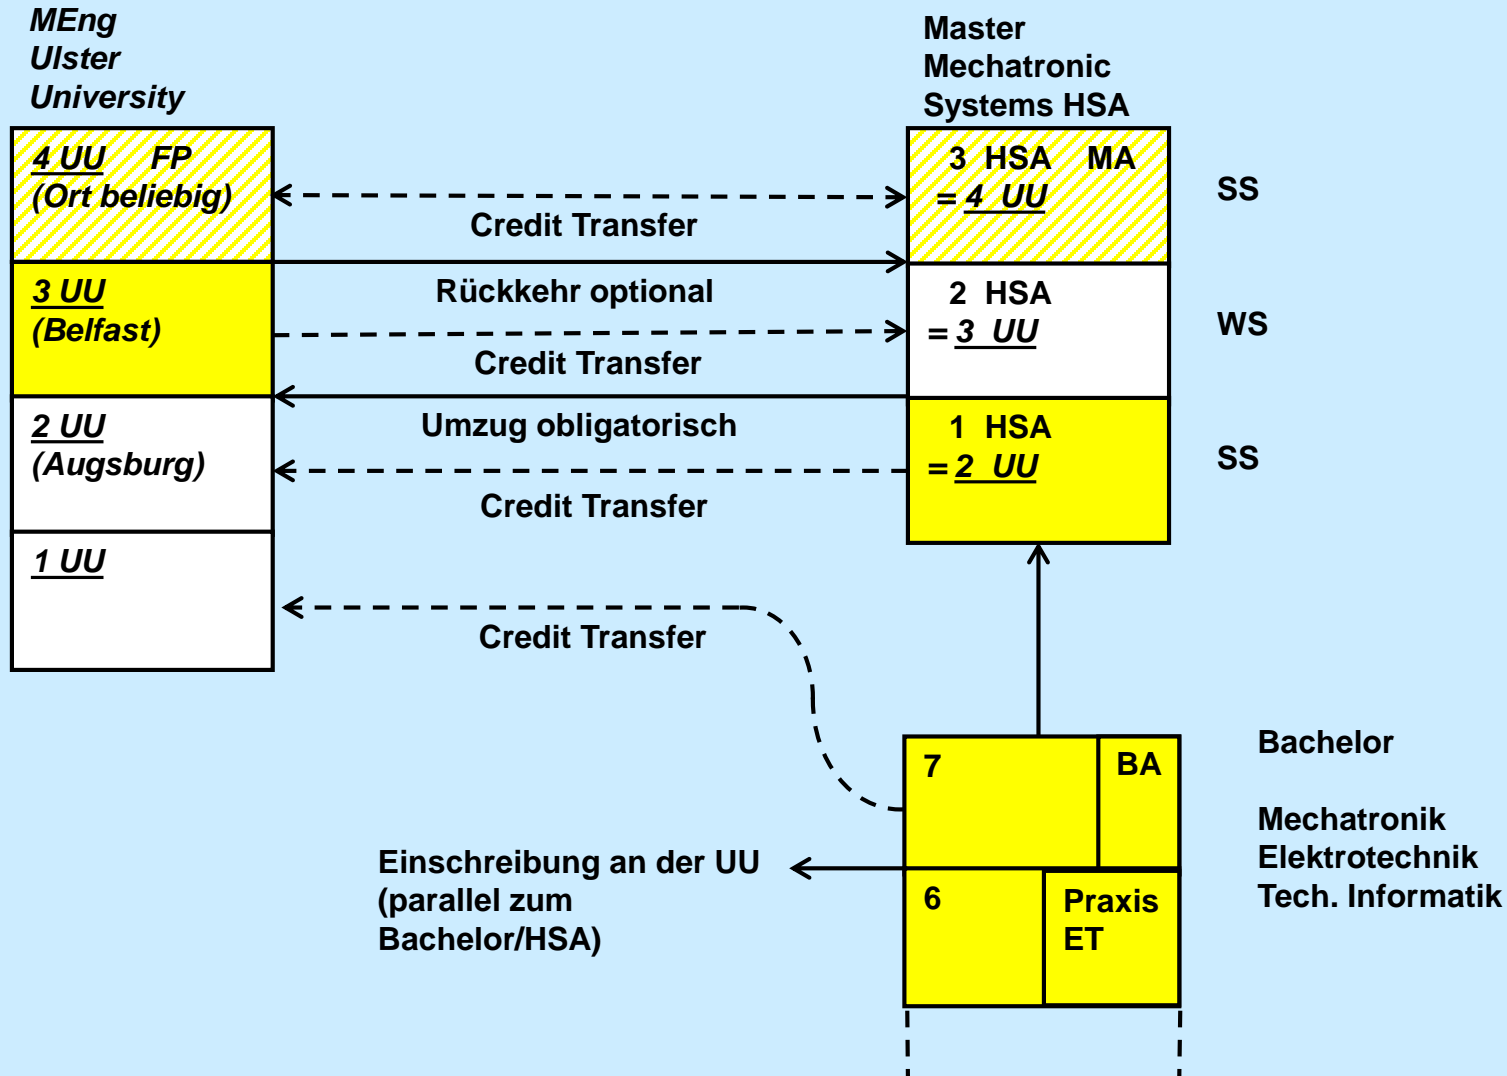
MEng
Ulster
University

Master
Mechatronic
Systems HSA

4 UU FP
(Ort beliebig)

3 HSA MA
= 4 UU

SS

Credit Transfer

3 UU
(Belfast)

Rückkehr optional

2 HSA
= 3 UU

WS

Credit Transfer

2 UU
(Augsburg)

Umzug obligatorisch

1 HSA
= 2 UU

SS

Credit Transfer

1 UU

Credit Transfer

7

BA

Bachelor

Mechatronik
Elektrotechnik
Tech. Informatik

Einschreibung an der UU
(parallel zum
Bachelor/HSA)

6

Praxis
ET